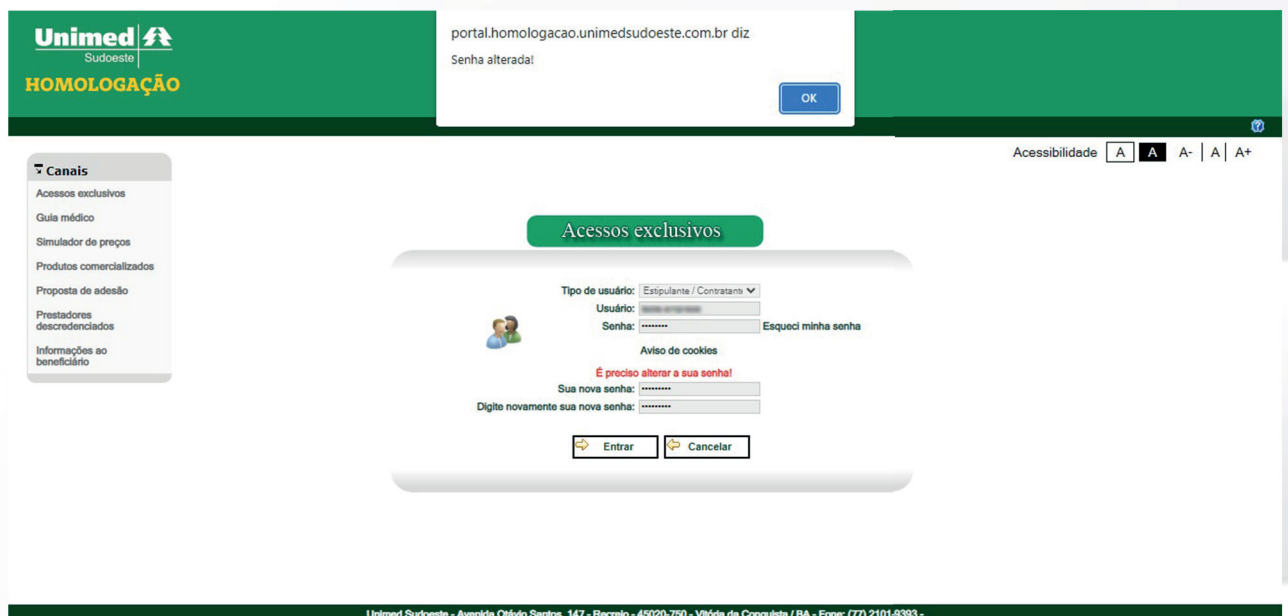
Unimed
Sudoeste
HOMOLOGAÇÃO

portal.homologacao.unimedsudoeste.com.br diz
Senha alterada!
OK

Acessibilidade A A A- | A | A+

Canais
Acessos exclusivos
Guia médico
Simulador de preços
Produtos comercializados
Proposta de adesão
Prestadores descredenciados
Informações ao beneficiário

Acessos exclusivos

Tipo de usuário: Estipulante / Contratant
Usuário: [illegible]
Senha: •••••••• Esqueci minha senha
Aviso de cookies
É preciso alterar a sua senha!
Sua nova senha: ••••••••
Digite novamente sua nova senha: ••••••••
Entrar Cancelar

Unimed Sudoeste - Avenida Otávio Santos, 147 - Recreio - 45020-750 - Vitória da Conquista / BA - Fone: (77) 2101-9393 -